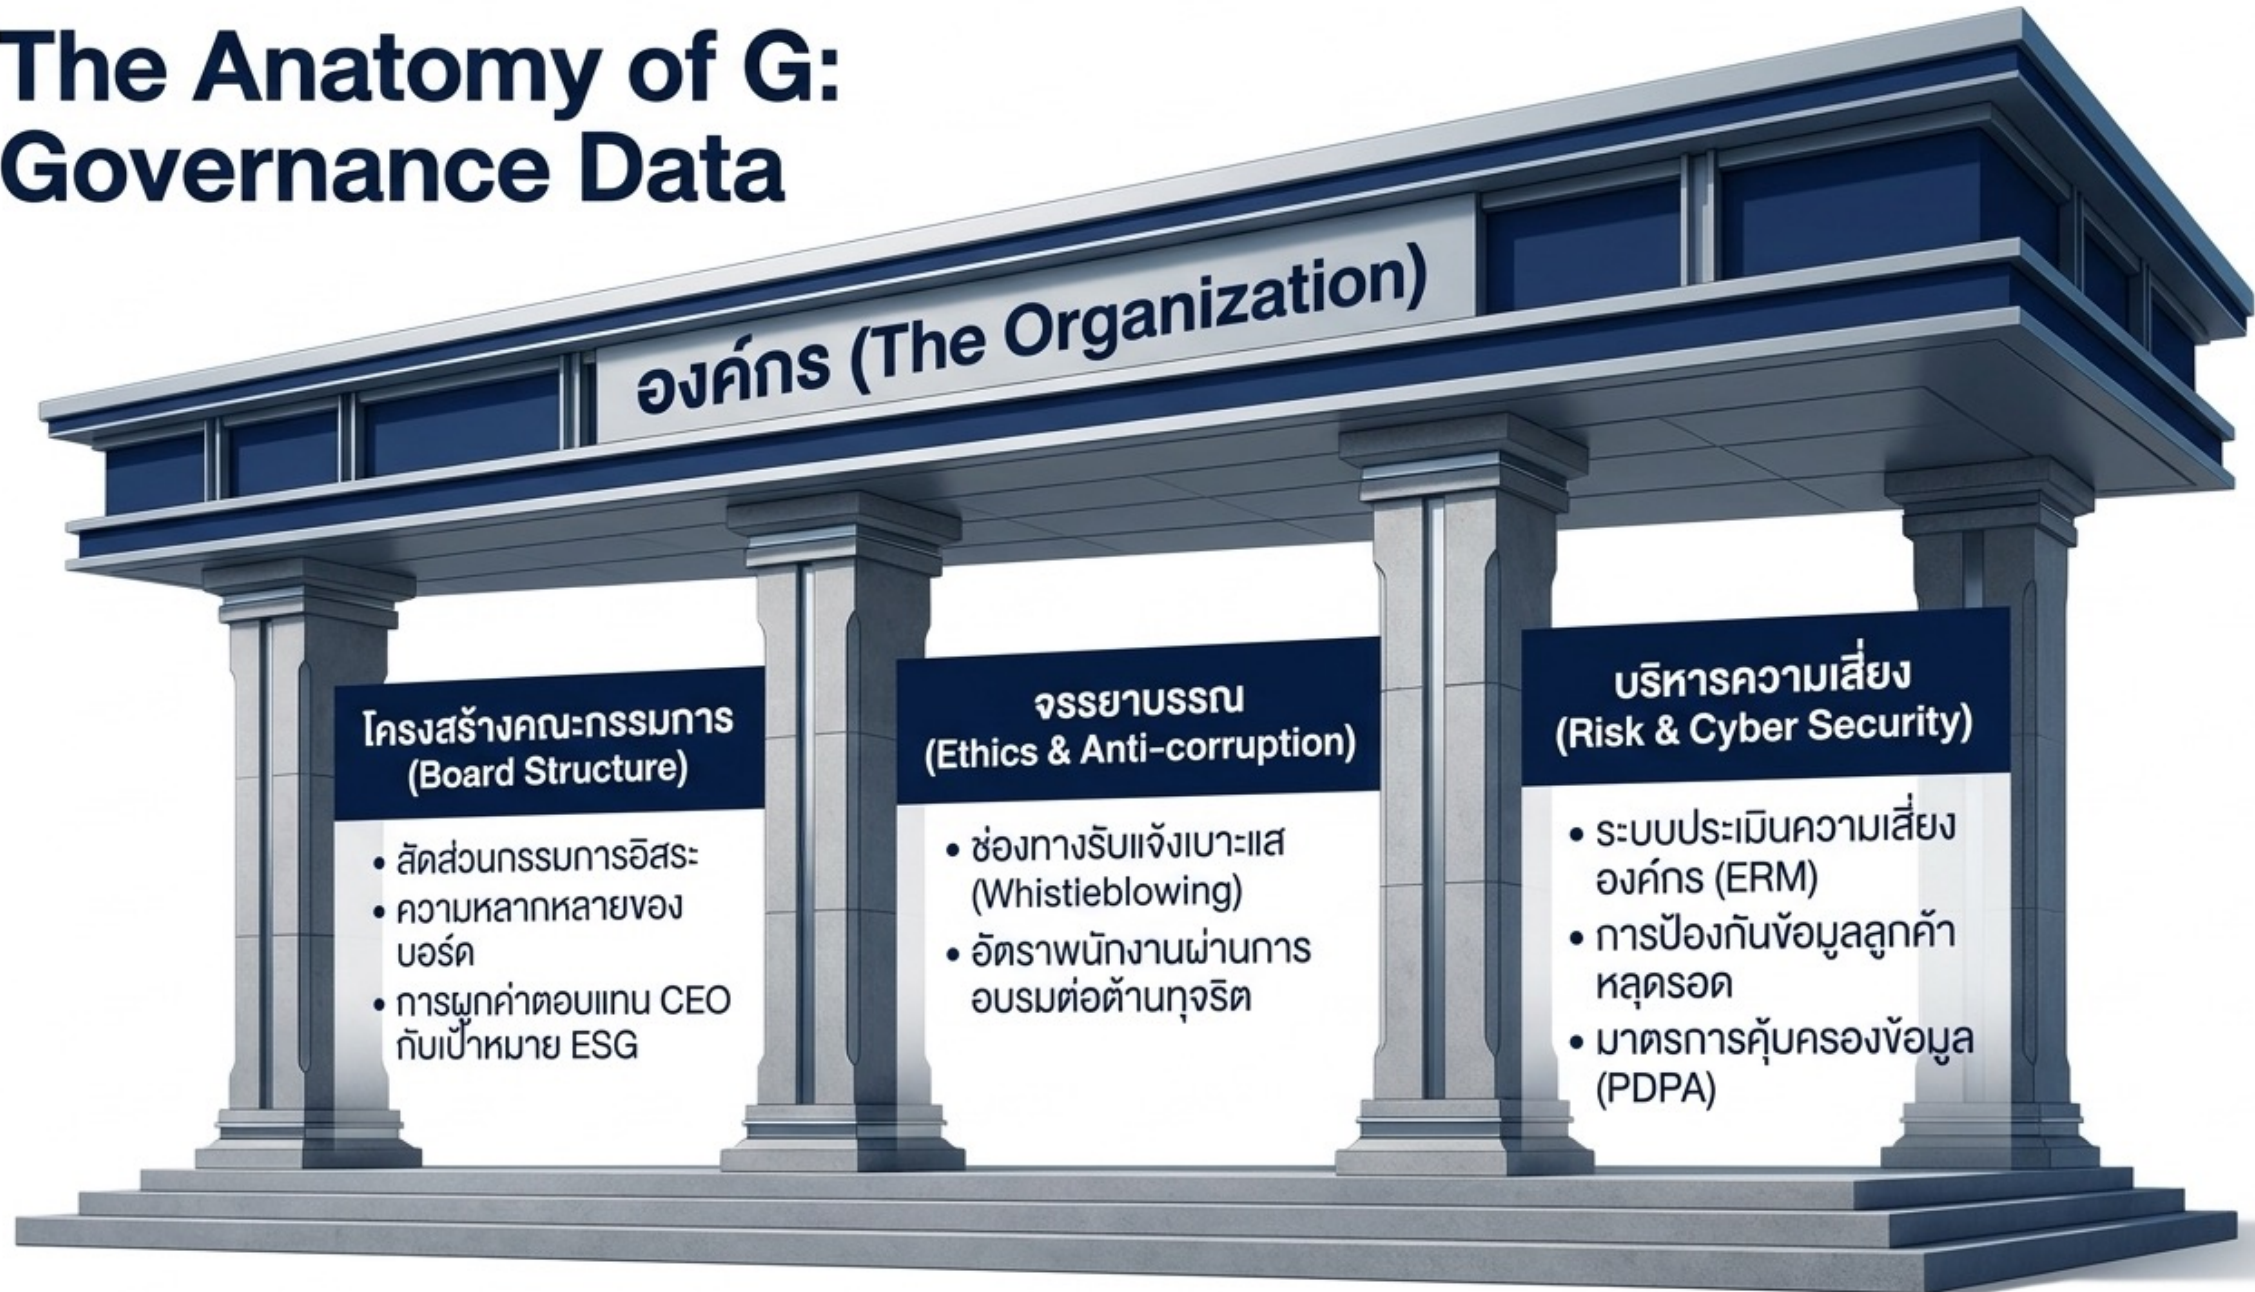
The Anatomy of G:
Governance Data

องค์กร (The Organization)

โครงสร้างคณะกรรมการ
(Board Structure)

• สัดส่วนกรรมการอิสระ
• ความหลากหลายของบอร์ด
• การผูกค่าตอบแทน CEO กับเป้าหมาย ESG

จรรยาบรรณ
(Ethics & Anti-corruption)

• ช่องทางรับแจ้งเบาะแส (Whistieblowing)
• อัตราพนักงานผ่านการอบรมต่อต้านทุจริต

บริหารความเสี่ยง
(Risk & Cyber Security)

• ระบบประเมินความเสี่ยงองค์กร (ERM)
• การป้องกันข้อมูลลูกค้าหลุดรอด
• มาตรการคุ้มครองข้อมูล (PDPA)